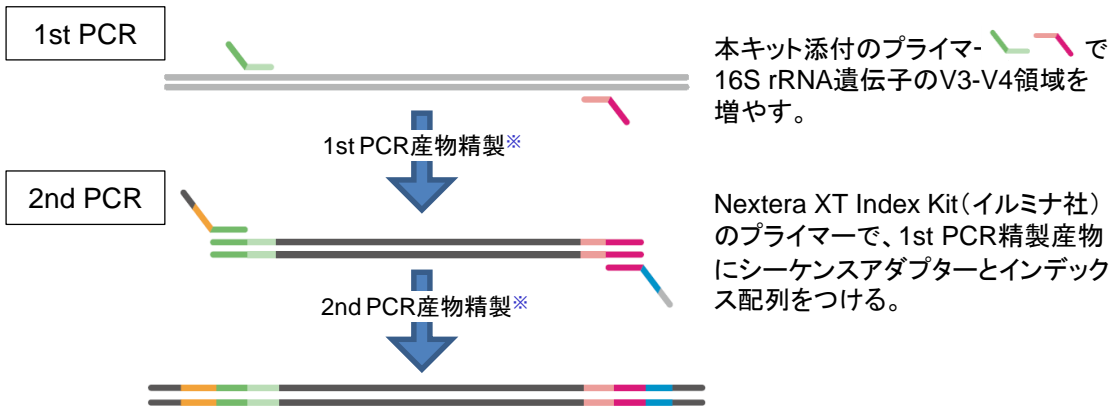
1st PCR

本キット添付のプライマー で 16S rRNA遺伝子のV3-V4領域を増やす。

1st PCR産物精製※

2nd PCR

Nextera XT Index Kit（イルミナ社）のプライマーで、1st PCR精製産物にシーケンスアダプターとインデックス配列をつける。

2nd PCR産物精製※